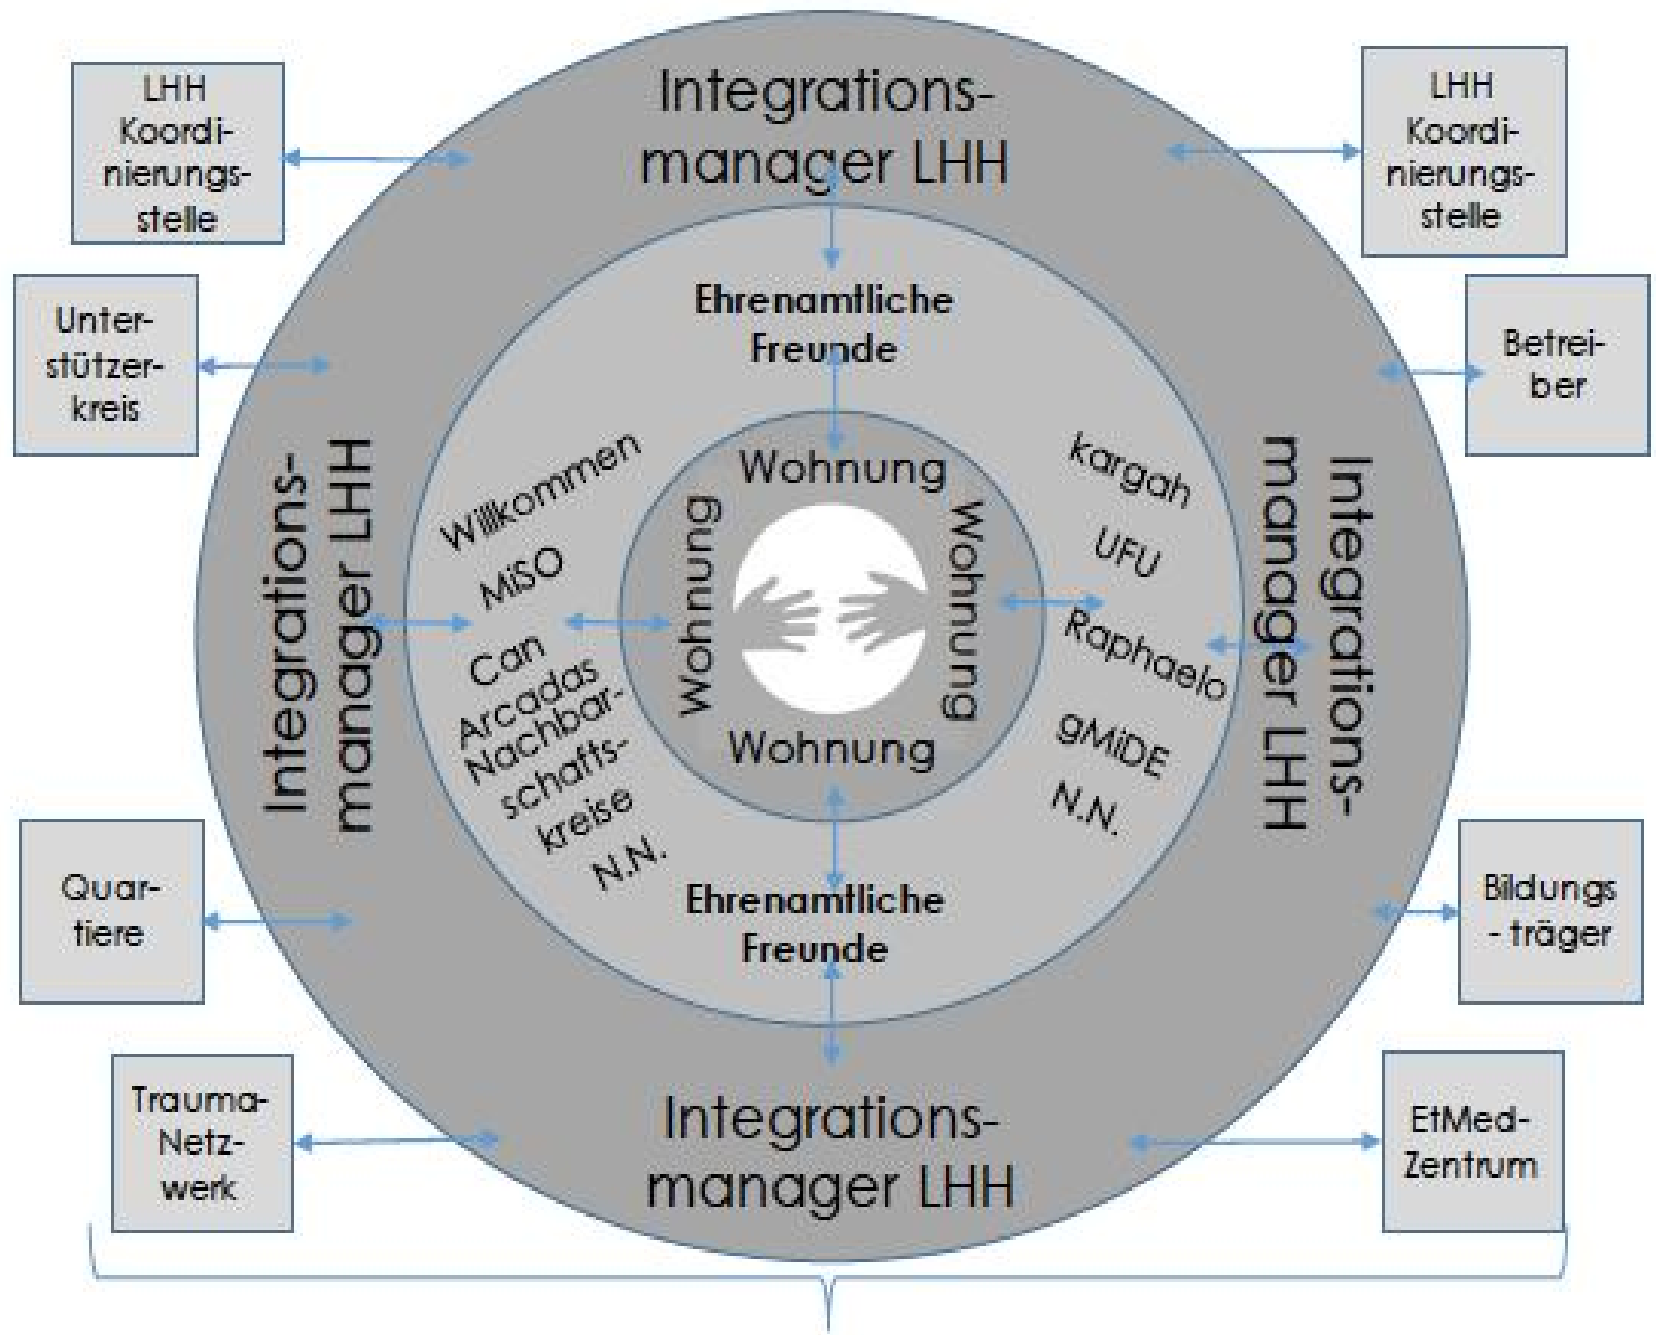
LHH Koordinierungsstelle

Integrationsmanager LHH

LHH Koordinierungsstelle

Unterstützerkreis

Ehrenamtliche Freunde

Betreiber

Integrationsmanager LHH

Willkommen
MiSO
Can
Arcadas
Nachbarschaftskreise
N.N.

Wohnung
Wohnung
Wohnung
Wohnung

kargah
UFU
Raphaelo
gMiDE
N.N.

Integrationsmanager LHH

Quartiere

Ehrenamtliche Freunde

Bildungs-träger

Trauma-Netzwerk

Integrationsmanager LHH

EtMed-Zentrum